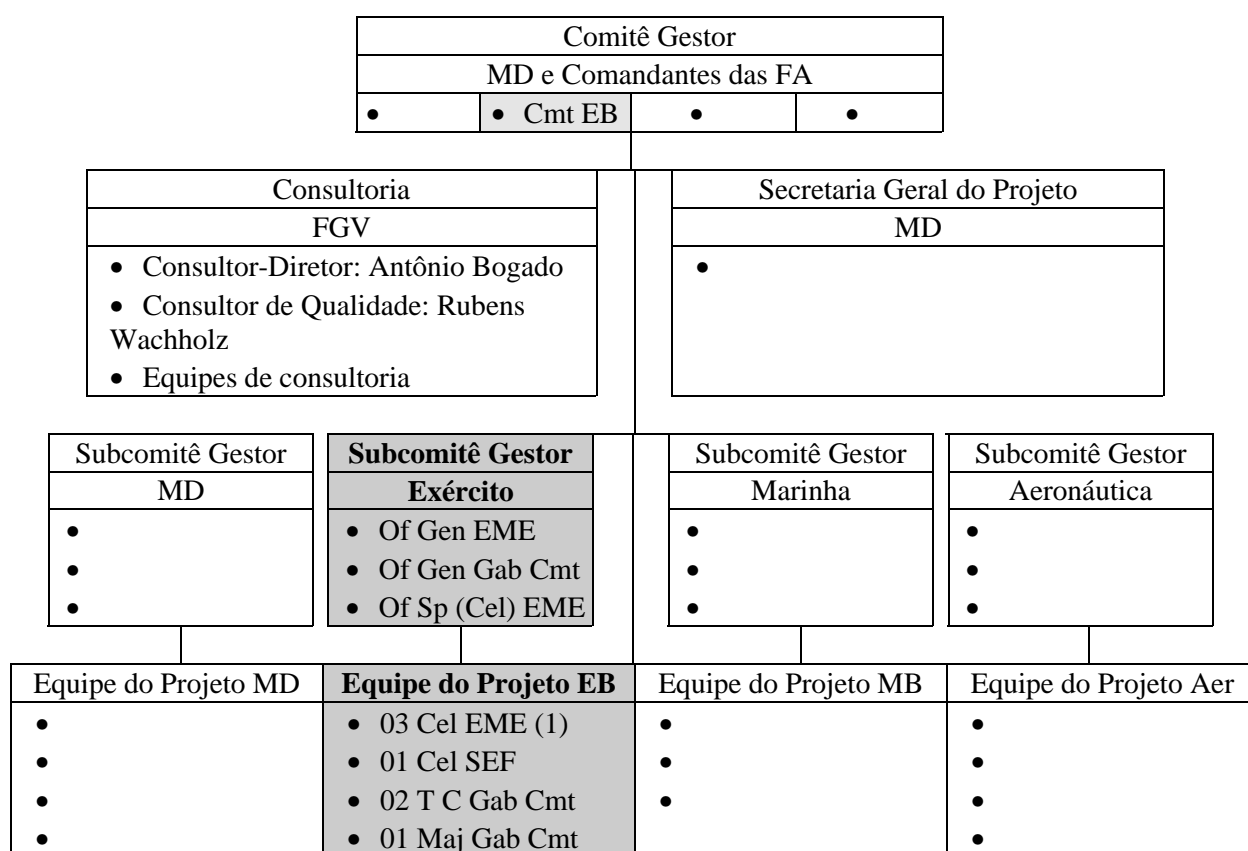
Comitê Gestor

MD e Comandantes das FA

- 
- Cmt EB
- 
- 

Consultoria

FGV

- Consultor-Diretor: Antônio Bogado
- Consultor de Qualidade: Rubens Wachholz
- Equipes de consultoria

Secretaria Geral do Projeto

MD

- 

Subcomitê Gestor

MD

- 
- 
- 

**Subcomitê Gestor**

**Exército**

- Of Gen EME
- Of Gen Gab Cmt
- Of Sp (Cel) EME

Subcomitê Gestor

Marinha

- 
- 
- 

Subcomitê Gestor

Aeronáutica

- 
- 
- 

Equipe do Projeto MD

- 
- 
- 
- 

**Equipe do Projeto EB**

- 03 Cel EME (1)
- 01 Cel SEF
- 02 T C Gab Cmt
- 01 Maj Gab Cmt

Equipe do Projeto MB

- 
- 
- 

Equipe do Projeto Aer

- 
- 
- 
-